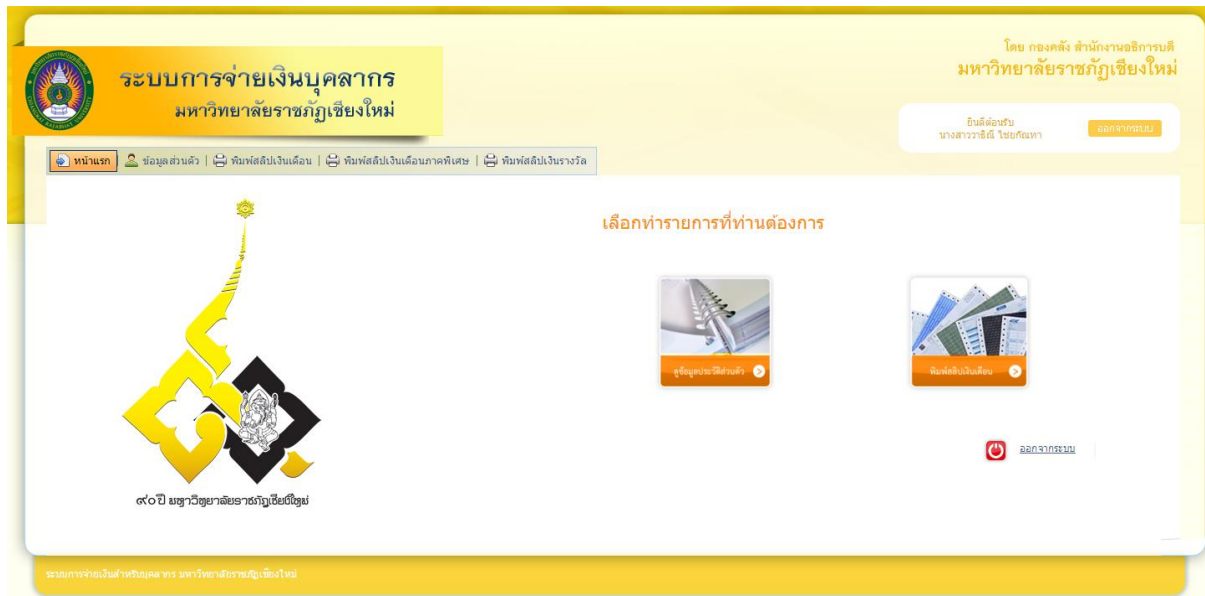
ระบบการจ่ายเงินบุคลากร
มหาวิทยาลัยราชภัฏเชียงใหม่

โดย กองคลัง สำนักงานอธิการบดี
มหาวิทยาลัยราชภัฏเชียงใหม่

ยินดีต้อนรับ
นางสาววาธินี ไชยกัณหา

ออกจากระบบ

หน้าแรก | ข้อมูลส่วนตัว | พิมพ์สลิปเงินเดือน | พิมพ์สลิปเงินเดือนภาคพิเศษ | พิมพ์สลิปเงินรางวัล

เลือกทำรายการที่ท่านต้องการ

ดูข้อมูลประวัติส่วนตัว

พิมพ์สลิปเงินเดือน

ออกจากระบบ

๙๐ ปี มหาวิทยาลัยราชภัฏเชียงใหม่

ระบบการจ่ายเงินสำหรับบุคลากร มหาวิทยาลัยราชภัฏเชียงใหม่